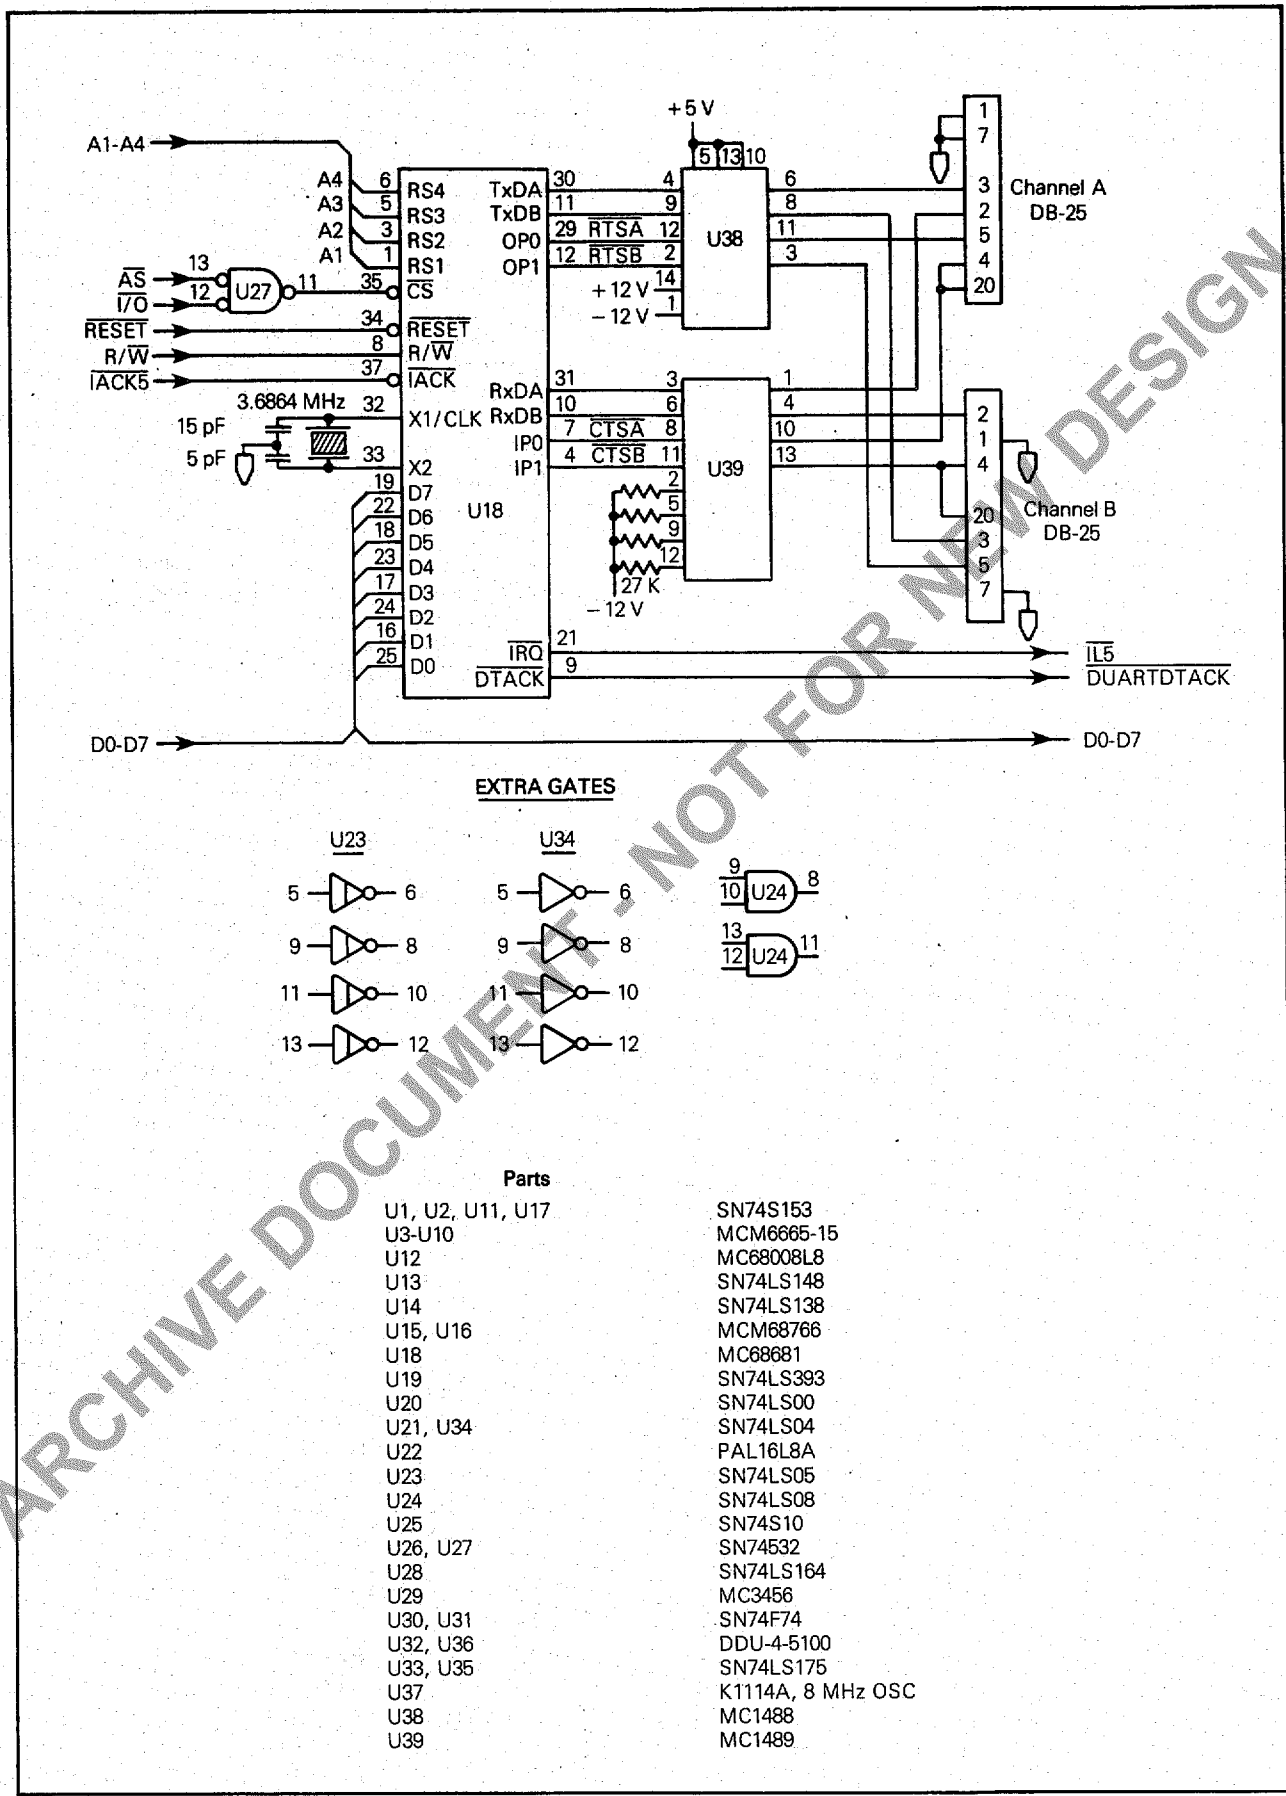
A1-A4
+5 V
5 13 10
1
7
3 Channel A
2 DB-25
5
4
20
A4 6 RS4
A3 5 RS3
A2 3 RS2
A1 1 RS1
TxDA 30
TxDB 11
OP0 29 $\overline{RTSA}$ 12
OP1 12 $\overline{RTSB}$ 2
4
9
U38
6
8
11
3
+12 V 14
−12 V 1
13
$\overline{AS}$
$\overline{I/O}$ 12
U27 11 35 $\overline{CS}$
$\overline{RESET}$ 34 $\overline{RESET}$
R/$\overline{W}$ 8 R/$\overline{W}$
$\overline{IACK5}$ 37 $\overline{IACK}$
3.6864 MHz 32 X1/CLK
15 pF
5 pF
33 X2
RxDA 31 3
RxDB 10 6
IP0 7 $\overline{CTSA}$ 8
IP1 4 $\overline{CTSB}$ 11
U39
1
4
10
13
2
5
9
12
27 K
−12 V
2
1
4
20 Channel B
3 DB-25
5
7
19 D7
22 D6
18 D5
23 D4
17 D3
24 D2
16 D1
25 D0
U18
$\overline{IRQ}$ 21
$\overline{DTACK}$ 9
$\overline{IL5}$
$\overline{DUARTDTACK}$
D0-D7
D0-D7

EXTRA GATES

U23
5 6
9 8
11 10
13 12

U34
5 6
9 8
11 10
13 12

9
10 U24 8
13
12 U24 11

Parts

| | |
|---|---|
| U1, U2, U11, U17 | SN74S153 |
| U3-U10 | MCM6665-15 |
| U12 | MC68008L8 |
| U13 | SN74LS148 |
| U14 | SN74LS138 |
| U15, U16 | MCM68766 |
| U18 | MC68681 |
| U19 | SN74LS393 |
| U20 | SN74LS00 |
| U21, U34 | SN74LS04 |
| U22 | PAL16L8A |
| U23 | SN74LS05 |
| U24 | SN74LS08 |
| U25 | SN74S10 |
| U26, U27 | SN74532 |
| U28 | SN74LS164 |
| U29 | MC3456 |
| U30, U31 | SN74F74 |
| U32, U36 | DDU-4-5100 |
| U33, U35 | SN74LS175 |
| U37 | K1114A, 8 MHz OSC |
| U38 | MC1488 |
| U39 | MC1489 |

ARCHIVE DOCUMENT - NOT FOR NEW DESIGN